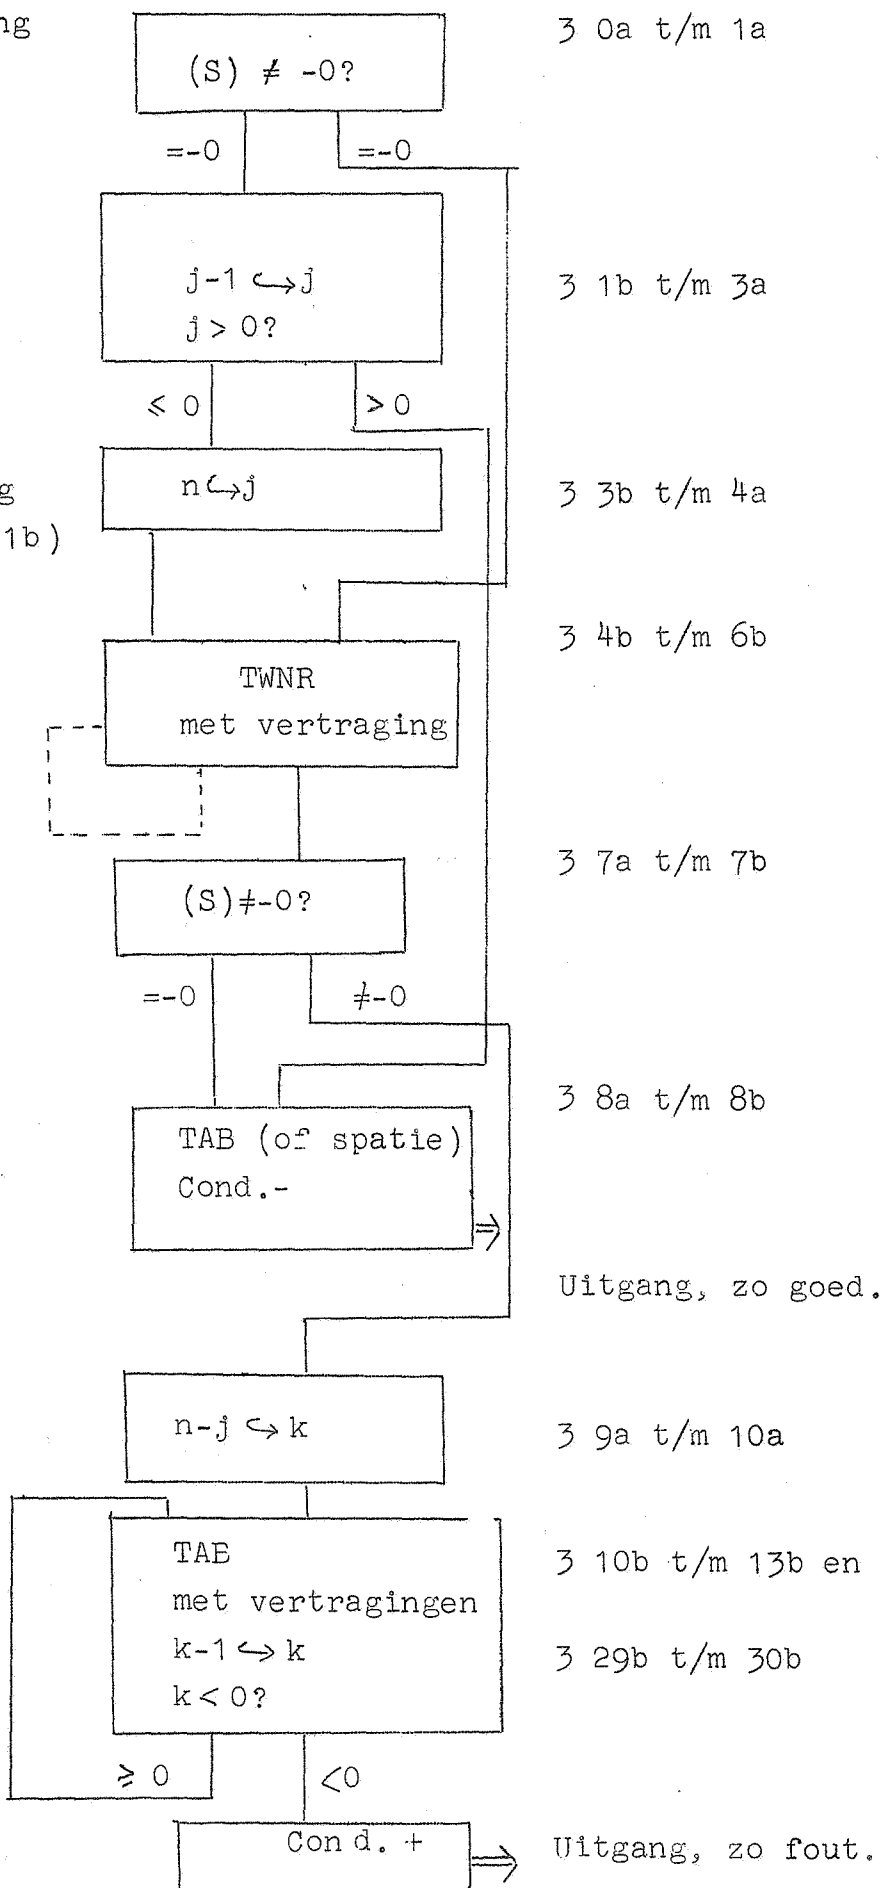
ng

$(S) \neq -0?$

$=-0$ $=-0$

3 0a t/m 1a

$j-1 \hookrightarrow j$
$j > 0?$

3 1b t/m 3a

$\leqslant 0$ $> 0$

g
1b)

$n \hookrightarrow j$

3 3b t/m 4a

3 4b t/m 6b

TWNR
met vertraging

$(S) \neq -0?$

3 7a t/m 7b

$=-0$ $\neq -0$

TAB (of spatie)
Cond.-

3 8a t/m 8b

Uitgang, zo goed.

$n-j \hookrightarrow k$

3 9a t/m 10a

TAB
met vertragingen
$k-1 \hookrightarrow k$
$k < 0?$

3 10b t/m 13b en

3 29b t/m 30b

$\geqslant 0$ $<0$

Cond. +

Uitgang, zo fout.